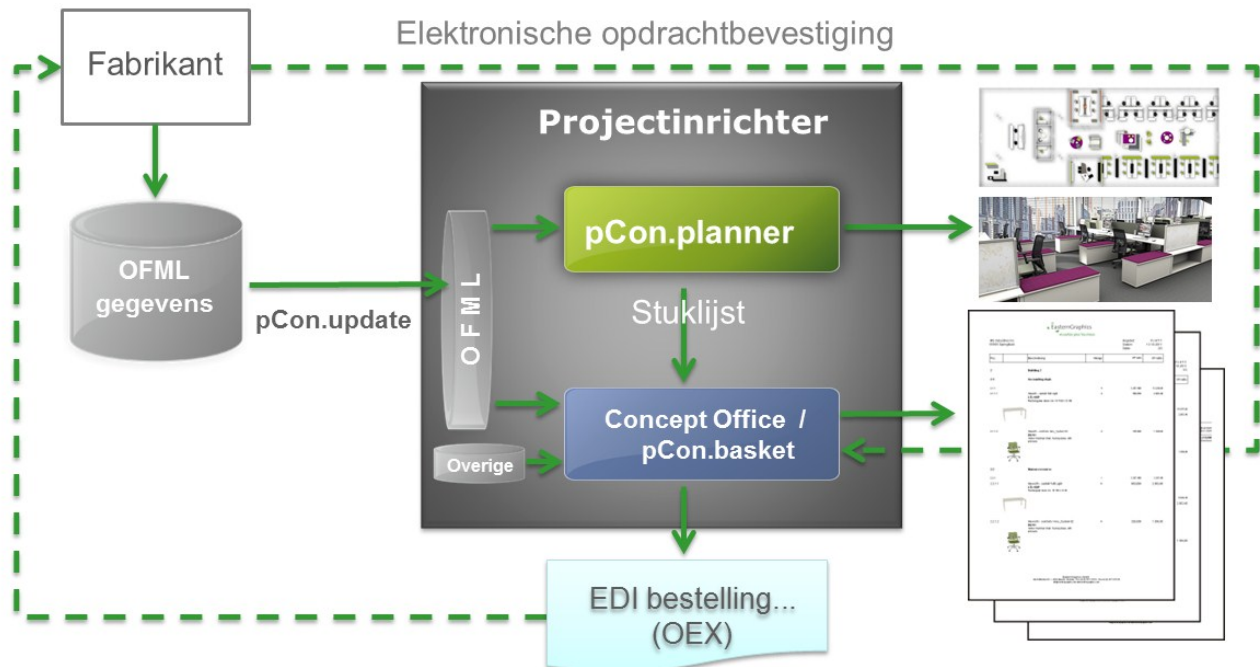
Elektronische opdrachtbevestiging

Fabrikant

Projectinrichter

OFML gegevens

pCon.update

OFML

pCon.planner

Stuklijst

Concept Office / pCon.basket

Overige

EDI bestelling... (OEX)

EasternGraphics